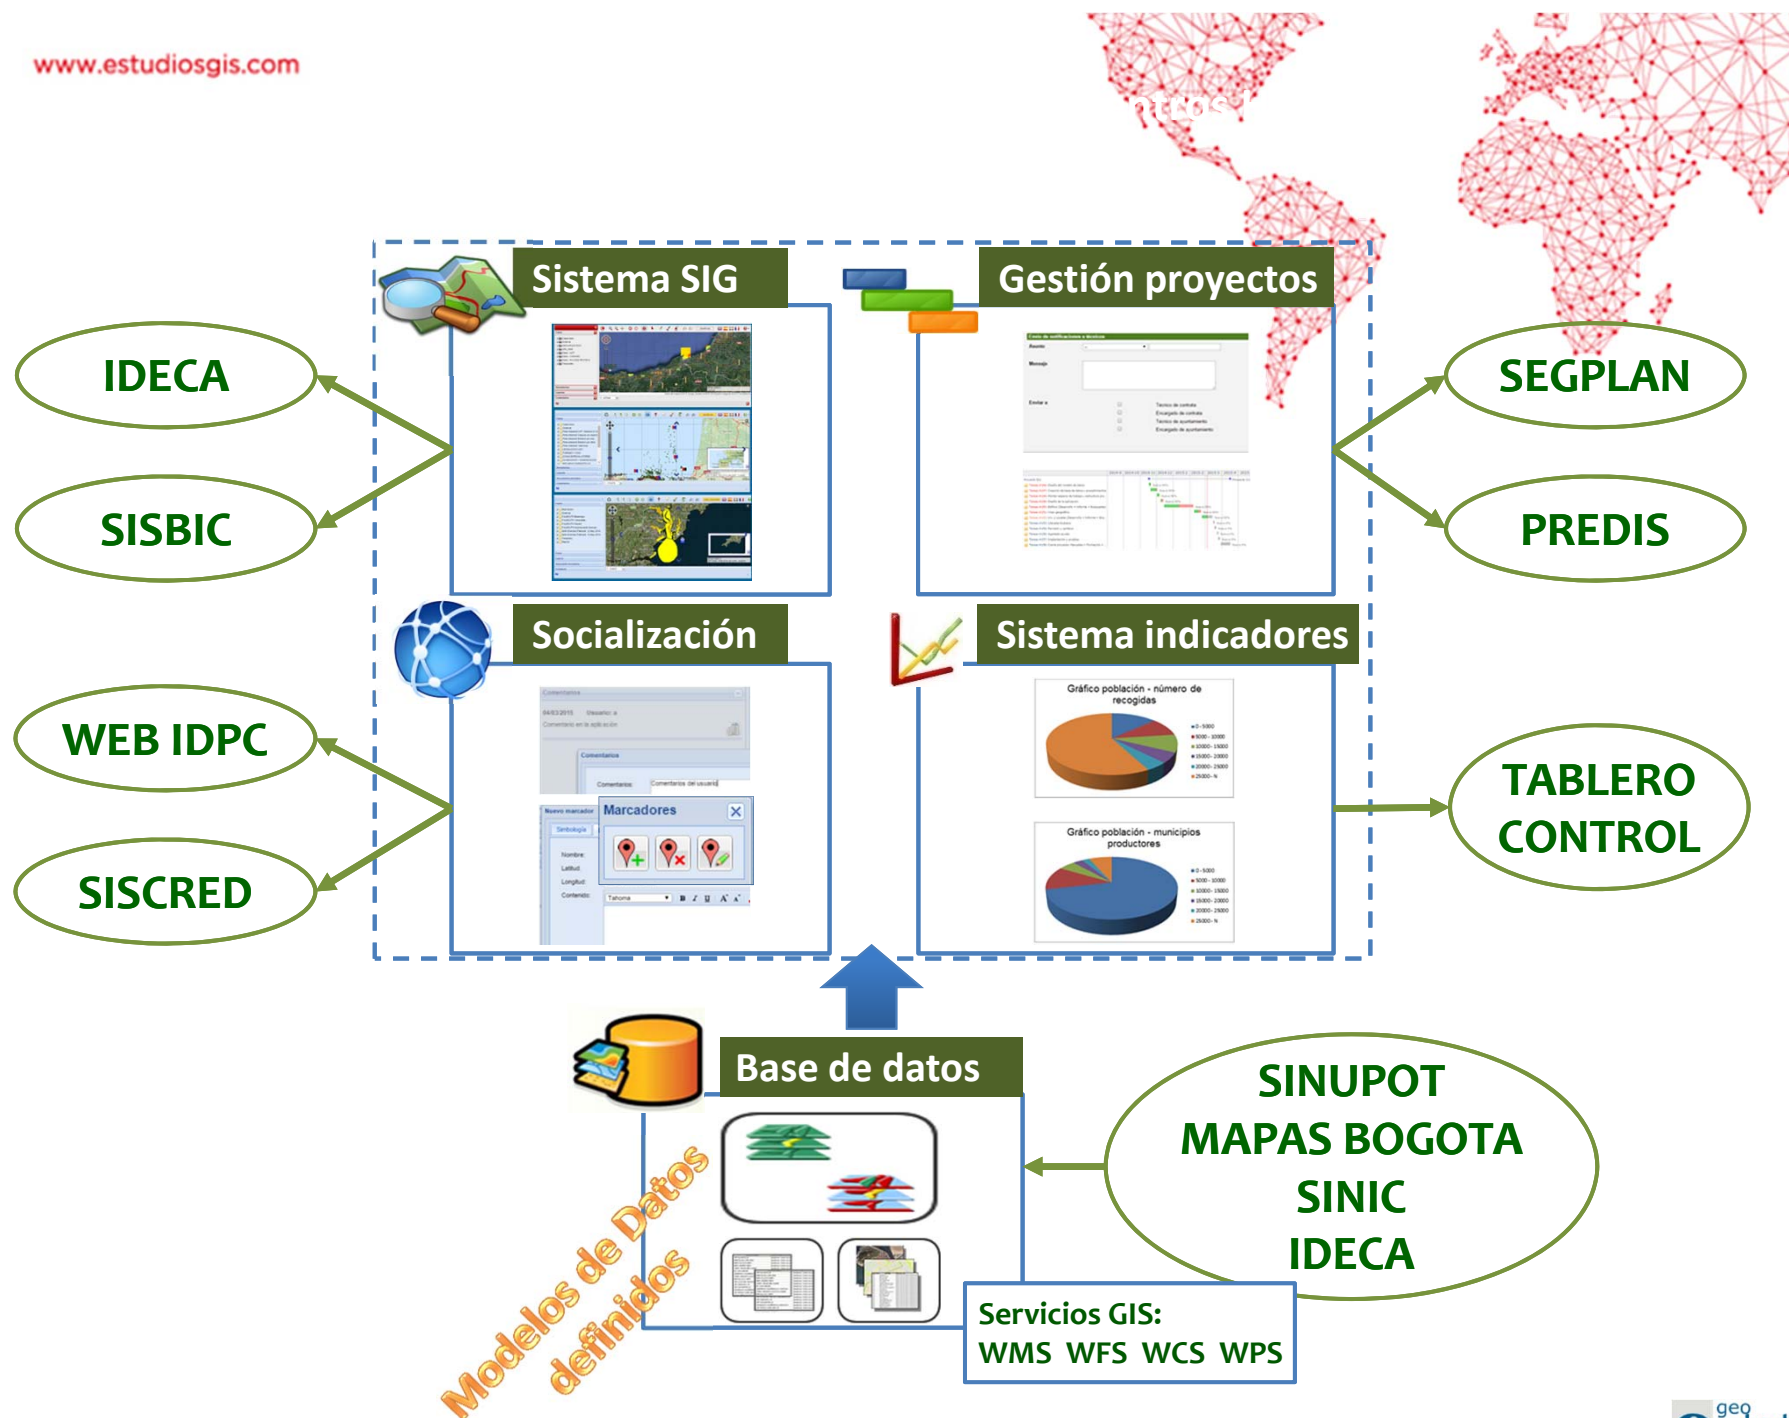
www.estudiosgis.com

Sistema SIG

Gestión proyectos

IDECA

SISBIC

SEGPLAN

PREDIS

Socialización

Sistema indicadores

WEB IDPC

SISCRED

Marcadores

Gráfico población - número de recogidas

Gráfico población - municipios productores

TABLERO CONTROL

Base de datos

SINUPOT
MAPAS BOGOTA
SINIC
IDECA

Modelos de Datos definidos

Servicios GIS:
WMS WFS WCS WPS

geo